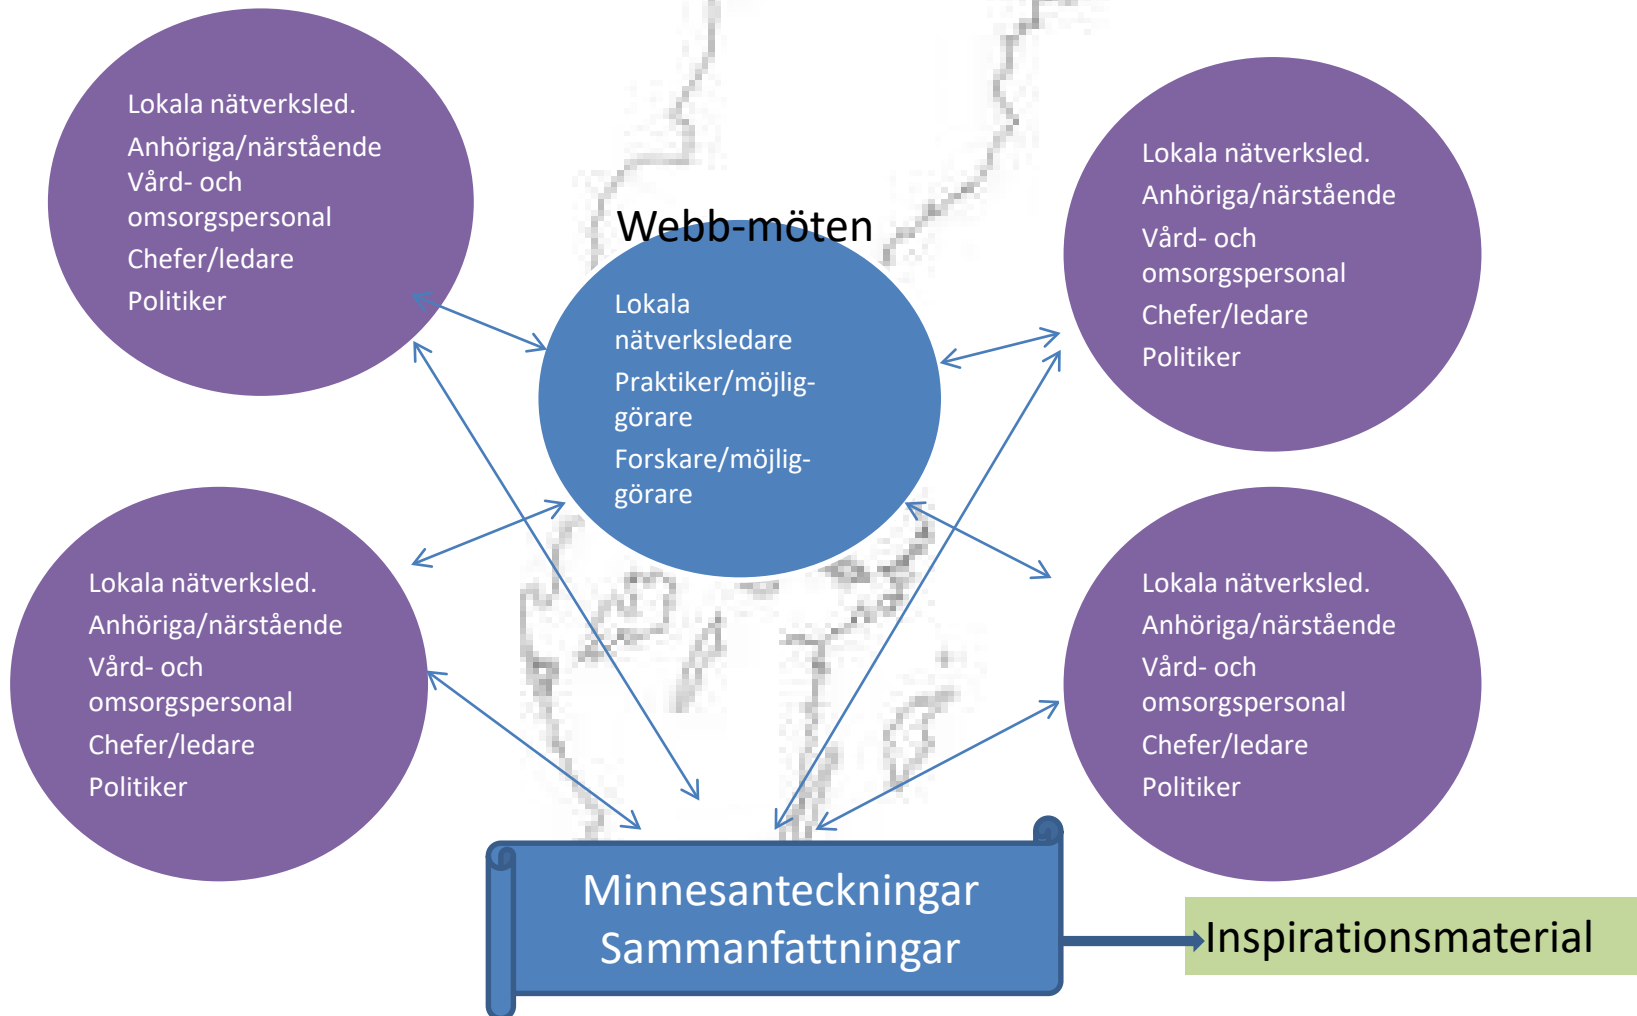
Lokala nätverksled.
Anhöriga/närstående
Vård- och omsorgspersonal
Chefer/ledare
Politiker

Webb-möten

Lokala nätverksledare
Praktiker/möjlig-görare
Forskare/möjlig-görare

Lokala nätverksled.
Anhöriga/närstående
Vård- och omsorgspersonal
Chefer/ledare
Politiker

Lokala nätverksled.
Anhöriga/närstående
Vård- och omsorgspersonal
Chefer/ledare
Politiker

Lokala nätverksled.
Anhöriga/närstående
Vård- och omsorgspersonal
Chefer/ledare
Politiker

Minnesanteckningar
Sammanfattningar

Inspirationsmaterial